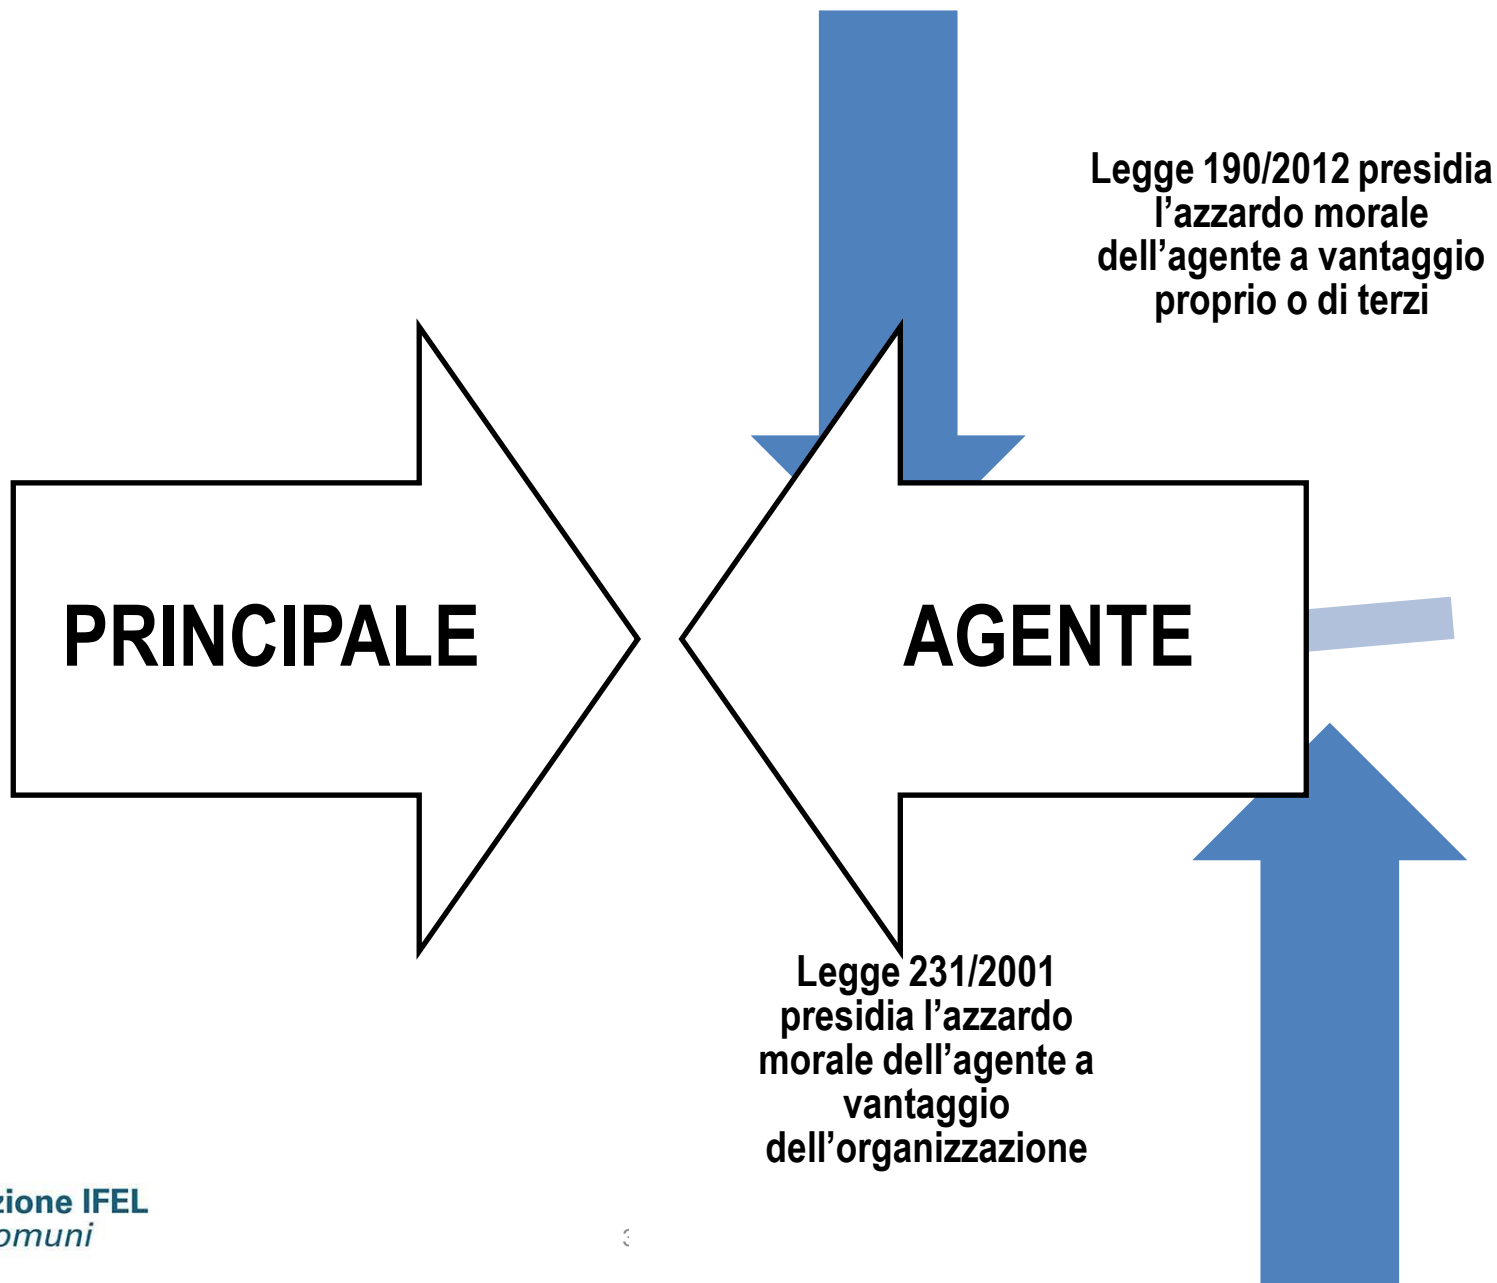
Legge 190/2012 presidia l’azzardo morale dell’agente a vantaggio proprio o di terzi

PRINCIPALE

AGENTE

Legge 231/2001 presidia l’azzardo morale dell’agente a vantaggio dell’organizzazione

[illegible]zione IFEL
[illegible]omuni

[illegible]